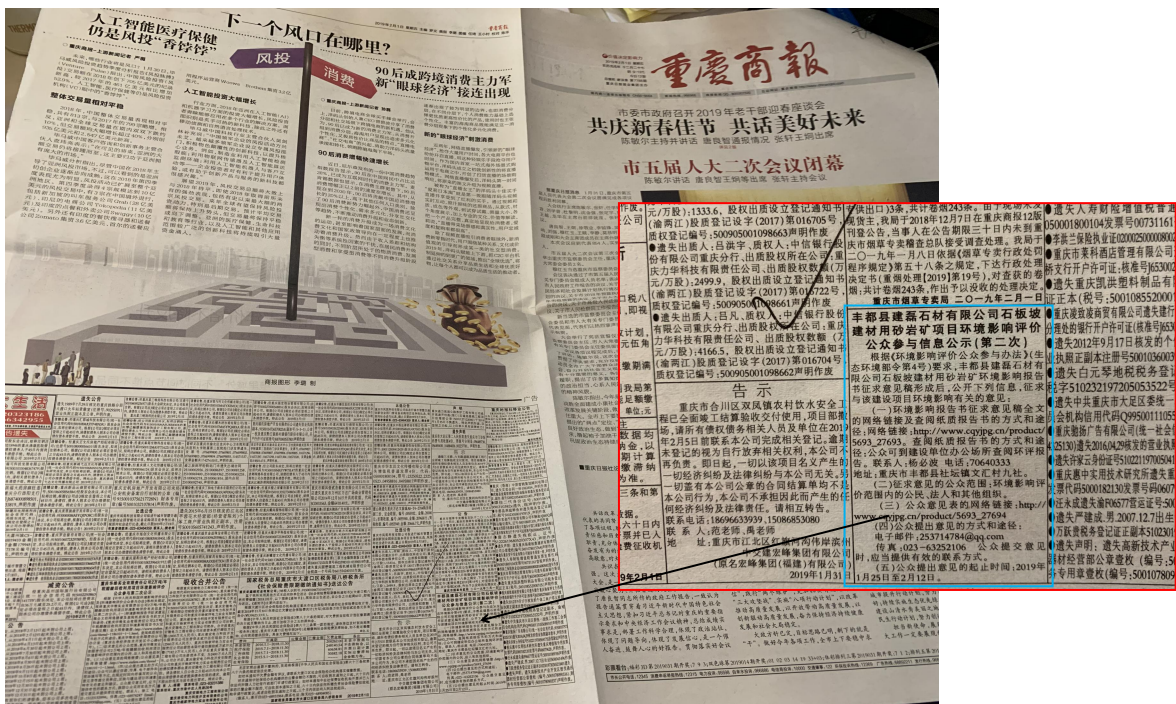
人工智能医疗保健
仍是风投"香饽饽"

下一个风口在哪里？

风投
消费

90后成跨境消费主力军
新"眼球经济"接连出现

重慶商報

市委市政府召开2019年老干部迎春座谈会
共庆新春佳节 共话美好未来
陈敏尔主持并讲话 唐良智通报情况 张轩王炯出席

市五届人大二次会议闭幕
陈敏尔讲话 唐良智王炯等出席 张轩主持会议

元/万股)：1333.6，股权出质设立登记通知书(渝两江)股质登记设字(2017)第016705号，质权登记编号：500905001098663声明作废
●遗失出质人：吕洪宇、质权人：中信银行股份有限公司重庆分行、出质股权所在公司：重庆力华科技有限责任公司、出质股权数额(万元/万股)：2499.9，股权出质设立登记通知书(渝两江)股质登记设字(2017)第016722号，质权登记编号：500905001098661声明作废
●遗失出质人：吕凡、质权人：中信银行股份有限公司重庆分行、出质股权所在公司：重庆力华科技有限责任公司、出质股权数额(万元/万股)：4166.5，股权出质设立登记通知书(渝两江)股质登记设字(2017)第016704号，质权登记编号：500905001098662声明作废

告 示
重庆市合川区双凤镇农村饮水安全工程已全面竣工并验收交付使用，项目部撤场，请所有债权债务相关人及单位在2019年2月5日前联系本公司完成相关登记，逾期未登记的视为自行放弃相关权利，本公司不再负责。即日起，一切以该项目名义产生的一切经济纠纷及法律责任与本公司无关。凡签有本公司公章的合同结算单均不是本公司行为，本公司不承担因此而产生的任何经济纠纷及法律责任。请相互转告。
联系电话：18696633939，15086853080
联 系 人：范老师，禹老师
地 址：重庆市江北区红旗河沟伟岸滨州
中交建宏峰集团有限公司
(原名宏峰集团(福建)有限公司)
2019年1月31

(1)3条，共计卷烟243条。由于现场未发现货主，我局于2018年12月7日在重庆商报12版刊登公告，当事人在公告期限三十日内未到重庆市烟草专卖稽查总队接受调查处理。我局于二〇一九年一月八日依据《烟草专卖行政处理程序规定》第五十八条之规定，下达行政处理决定书(重烟处理[2019]第19号)，对查获的卷烟：共计卷烟243条，作出予以没收的处理决定。
重庆市烟草专卖局 二〇一九年二月一日

丰都县建磊石材有限公司石板坡建材用砂岩矿项目环境影响评价公众参与信息公示(第二次)
根据《环境影响评价公众参与办法》(生态环境部令第4号)要求，丰都县建磊石材有限公司石板坡建材用砂岩矿环境影响报告书征求意见稿形成后，公开下列信息，征求与该建设项目环境影响有关的意见：
(一)环境影响报告书征求意见稿全文的网络链接及查阅纸质报告书的方式和途径：网络链接：http://www.cqjpg.cn/product/5693_27693。查阅纸质报告书的方式和途径：公众可到建设单位办公场所查阅环评报告，联系人：杨必波 电话：70640333 地址：重庆市丰都县社坛镇文建村九社。
(二)征求意见的公众范围：环境影响评价范围内的公民、法人和其他组织。
(三)公众意见表的网络链接：http://www.cqjpg.cn/product/5693_27694
(四)公众提出意见的方式和途径：
电子邮件：253714784@qq.com
传真：023-63252106 公众提交意见时，应当提供有效的联系方式。
(五)公众提出意见的起止时间：2019年1月25日至2月12日。

●遗失人寿财险重庆分公司普通发票500001800104发票号00731161
●李燕兰保险执业证02000250000080
●重庆市莱科酒店管理有限公司
●遗失重庆凯洪塑料制品有限公司正本(税号：500108552000
●遗失白元琴地税税务登记
●遗失重庆中天建设监理
●遗失2012年9月17日核发的营业执照正副本
●遗失声明：遗失高新技术产品